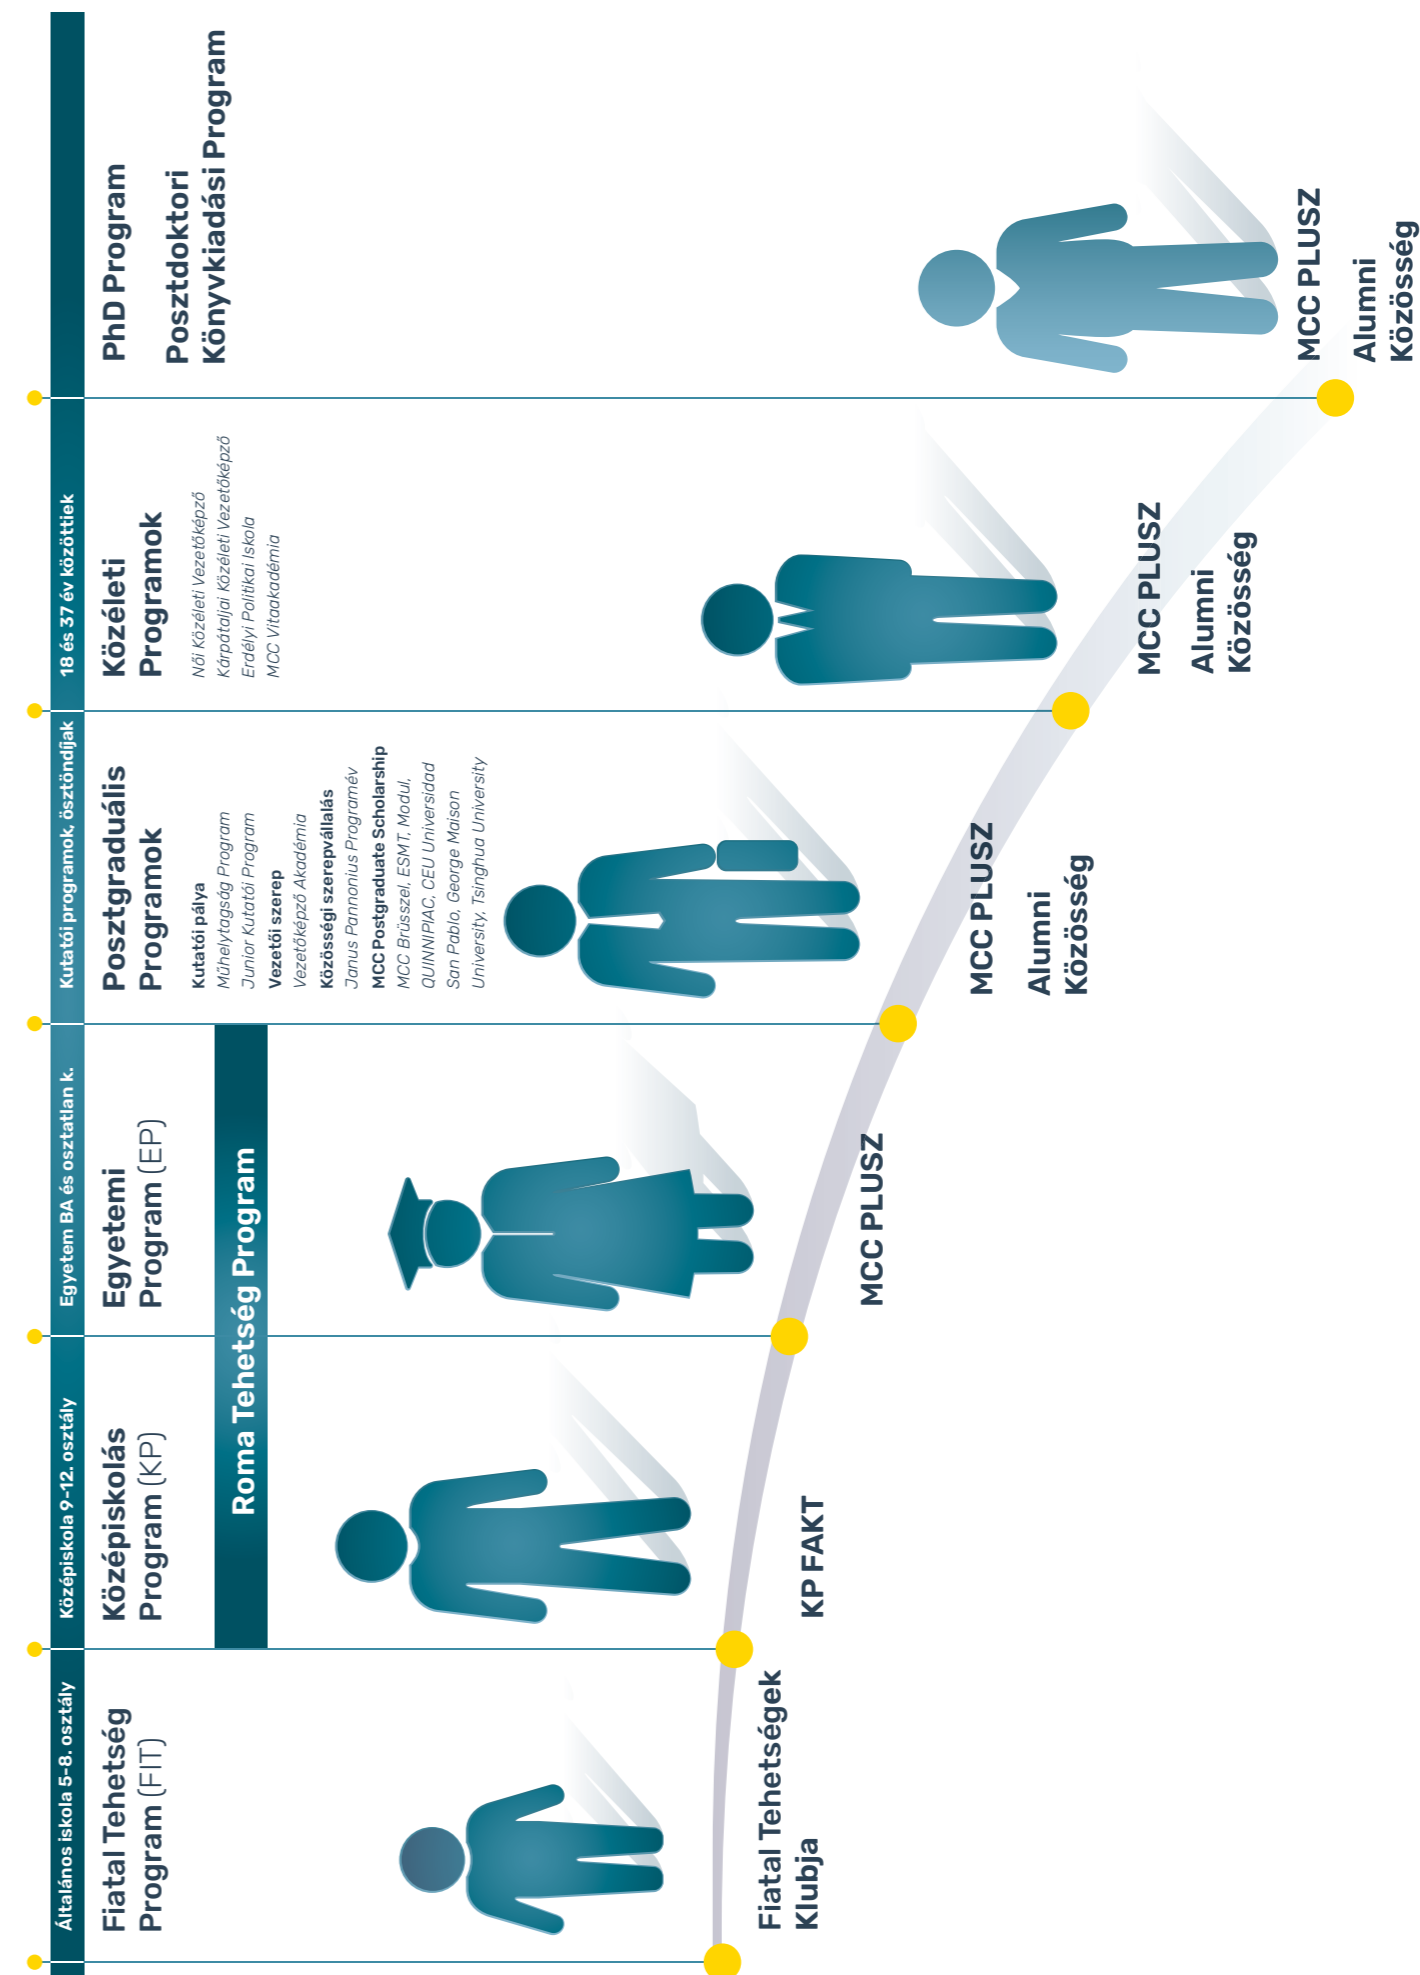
Általános iskola 5–8. osztály

Fiatal Tehetség Program (FIT)

Fiatal Tehetségek Klubja

Középiskola 9–12. osztály

Középiskolás Program (KP)

KP FAKT

Roma Tehetség Program

Egyetem BA és osztatlan k.

Egyetemi Program (EP)

MCC PLUSZ

Kutatói programok, ösztöndíjak

Posztgraduális Programok

Kutatói pálya
Műhelytagság Program
Junior Kutatói Program
Vezetői szerep
Vezetőképző Akadémia
Közösségi szerepvállalás
Janus Pannonius Programév
MCC Postgraduate Scholarship
MCC Brüsszel, ESMT, Modul, QUINNIPIAC, CEU Universidad San Pablo, George Maison University, Tsinghua University

MCC PLUSZ

Alumni Közösség

18 és 37 év közöttiek

Közéleti Programok

Női Közéleti Vezetőképző
Kárpátaljai Közéleti Vezetőképző
Erdélyi Politikai Iskola
MCC Vitaakadémia

MCC PLUSZ

Alumni Közösség

PhD Program

Posztdoktori Könyvkiadási Program

MCC PLUSZ

Alumni Közösség